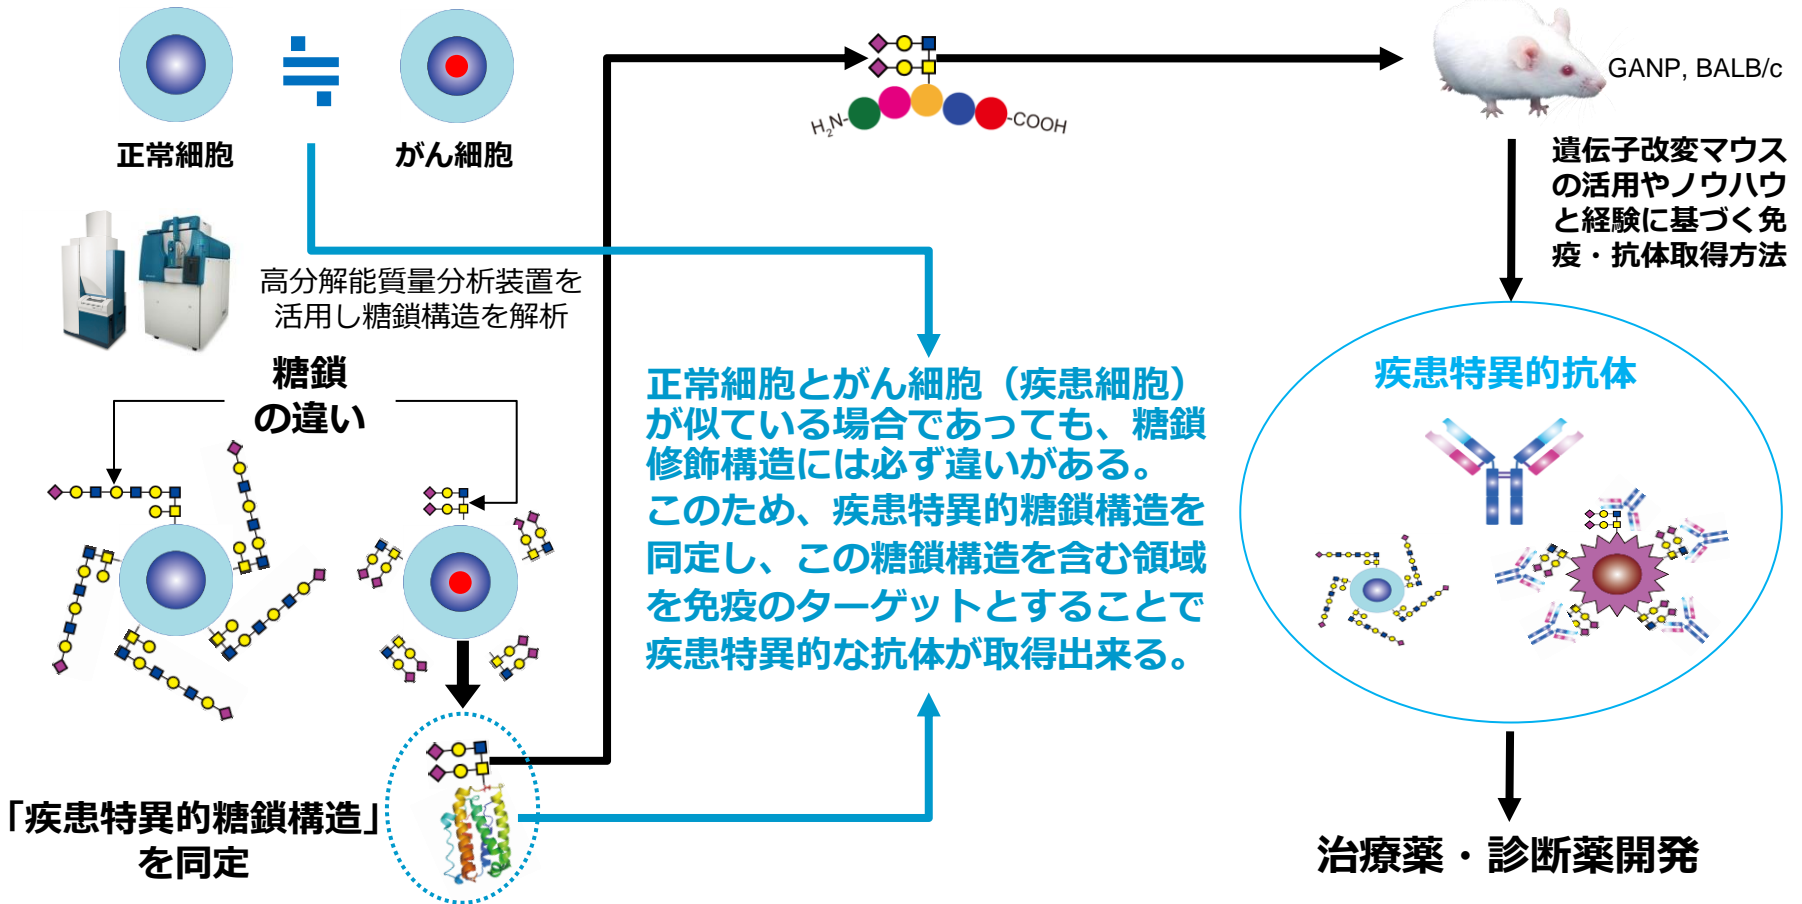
正常細胞

≑

がん細胞

$H_2N$-

-COOH

GANP, BALB/c

遺伝子改変マウスの活用やノウハウと経験に基づく免疫・抗体取得方法

高分解能質量分析装置を活用し糖鎖構造を解析

糖鎖の違い

正常細胞とがん細胞（疾患細胞）が似ている場合であっても、糖鎖修飾構造には必ず違いがある。
このため、疾患特異的糖鎖構造を同定し、この糖鎖構造を含む領域を免疫のターゲットとすることで疾患特異的な抗体が取得出来る。

疾患特異的抗体

「疾患特異的糖鎖構造」を同定

治療薬・診断薬開発